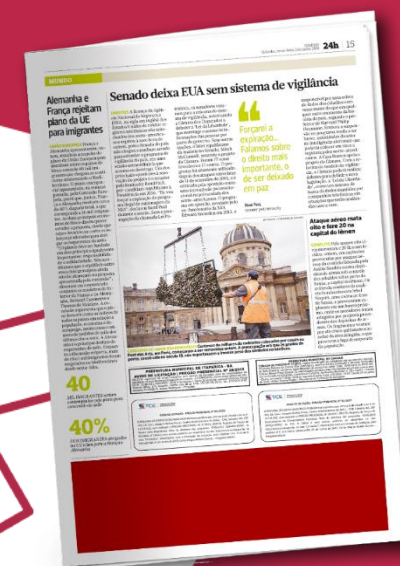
24h 15

MUNDO

Alemanha e França rejeitam plano da UE para imigrantes

Senado deixa EUA sem sistema de vigilância

Foram a expiração... Falamos sobre o direito mais importante, o de ser deixado em paz

Ataque aéreo mata oito e fere 20 na capital do Iêmen

40

40%